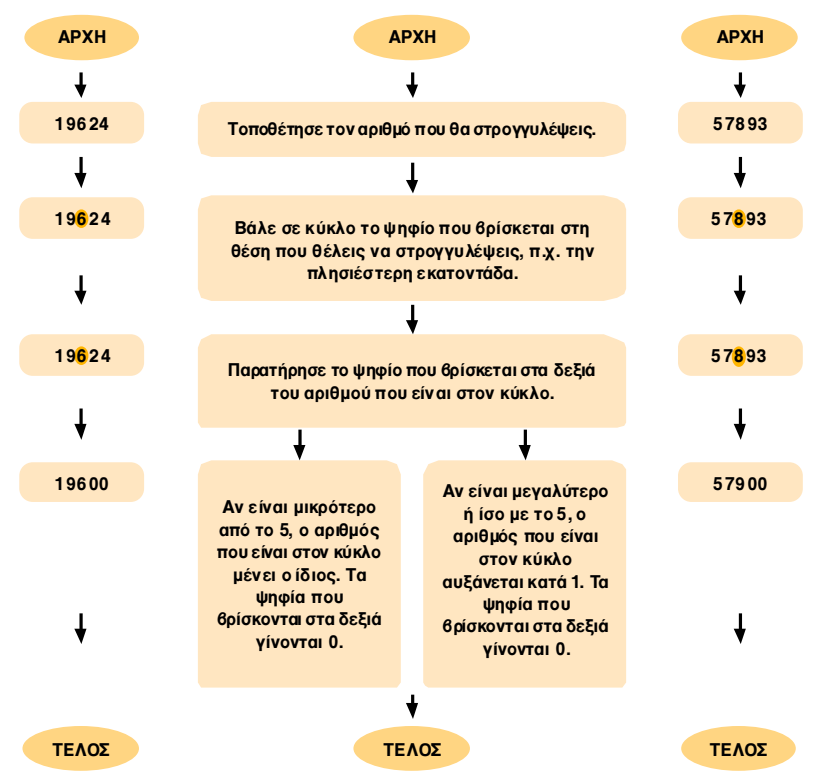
ΑΡΧΗ

19624

19624

19624

19600

ΤΕΛΟΣ

ΑΡΧΗ

Τοποθέτησε τον αριθμό που θα στρογγυλέψεις.

Βάλε σε κύκλο το ψηφίο που βρίσκεται στη θέση που θέλεις να στρογγυλέψεις, π.χ. την πλησιέστερη εκατοντάδα.

Παρατήρησε το ψηφίο που βρίσκεται στα δεξιά του αριθμού που είναι στον κύκλο.

Αν είναι μικρότερο από το 5, ο αριθμός που είναι στον κύκλο μένει ο ίδιος. Τα ψηφία που βρίσκονται στα δεξιά γίνονται 0.

Αν είναι μεγαλύτερο ή ίσο με το 5, ο αριθμός που είναι στον κύκλο αυξάνεται κατά 1. Τα ψηφία που βρίσκονται στα δεξιά γίνονται 0.

ΤΕΛΟΣ

ΑΡΧΗ

57893

57893

57893

57900

ΤΕΛΟΣ